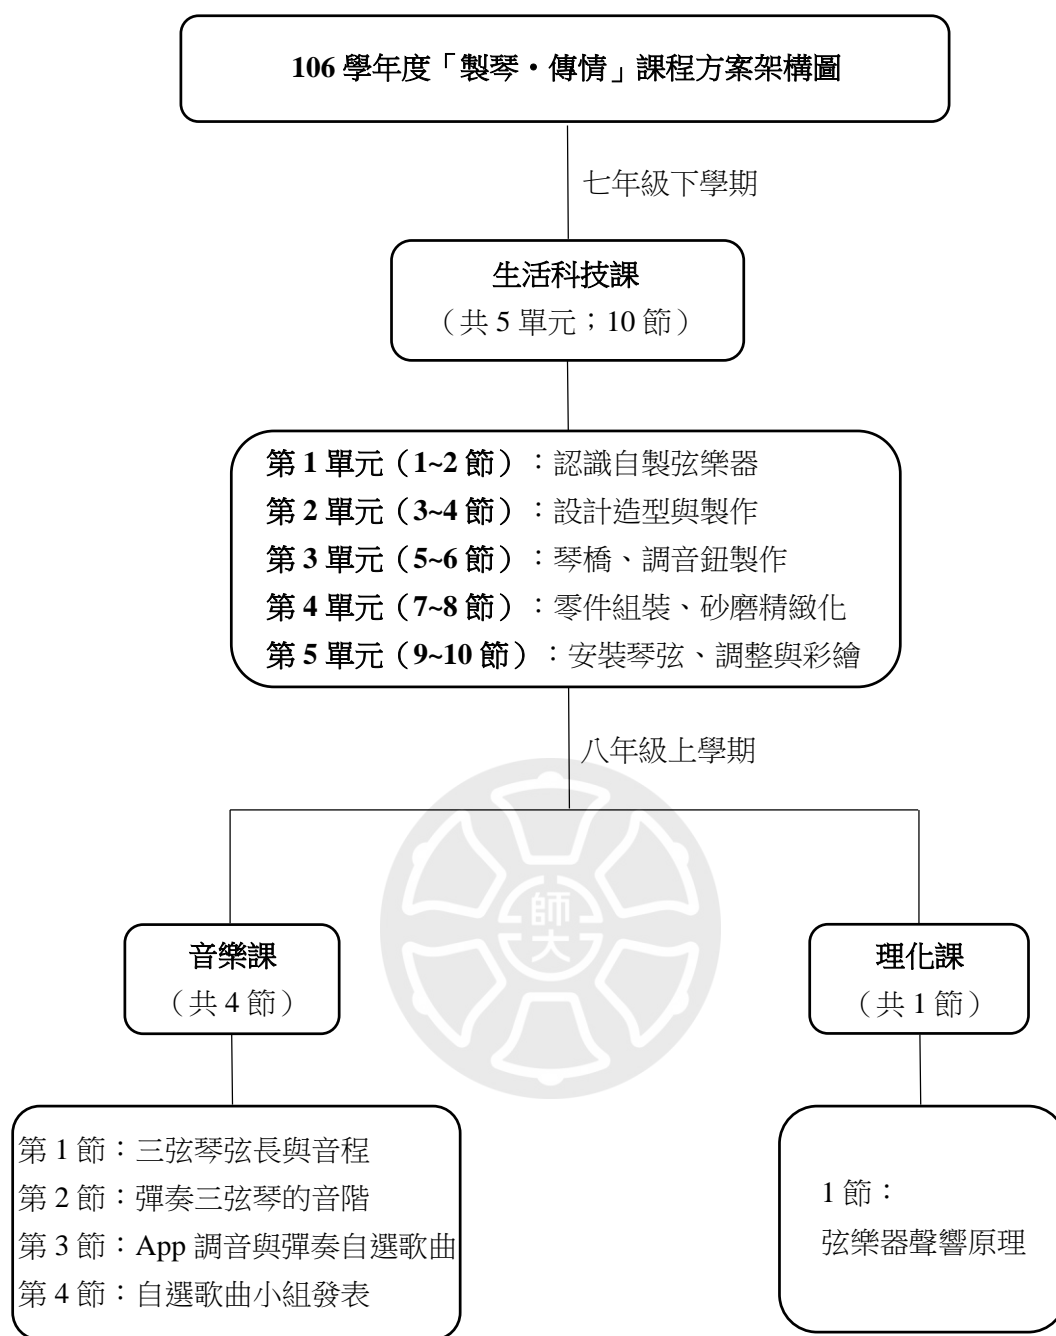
106 學年度「製琴・傳情」課程方案架構圖

七年級下學期

生活科技課
（共 5 單元；10 節）

第 1 單元（1~2 節）：認識自製弦樂器
第 2 單元（3~4 節）：設計造型與製作
第 3 單元（5~6 節）：琴橋、調音鈕製作
第 4 單元（7~8 節）：零件組裝、砂磨精緻化
第 5 單元（9~10 節）：安裝琴弦、調整與彩繪

八年級上學期

師大

音樂課
（共 4 節）

第 1 節：三弦琴弦長與音程
第 2 節：彈奏三弦琴的音階
第 3 節：App 調音與彈奏自選歌曲
第 4 節：自選歌曲小組發表

理化課
（共 1 節）

1 節：
弦樂器聲響原理